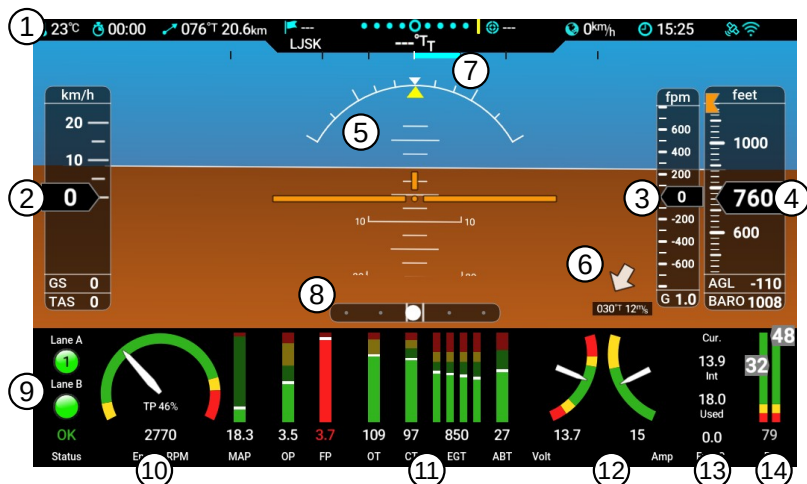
1 23°C 00:00 076°T 20.6km --- LJSK --- °T T ⊕ --- 0km/h 15:25

7

km/h
20
10
2 0

5

10 10

fpm
600
400
200
3 0
-200
-400
-600
G 1.0

feet
1000
4 760
600
AGL -110
BARO 1008

6
030°T 12m/s

GS 0
TAS 0

8

Lane A
1
Lane B
9
OK
Status

TP 46%
2770
10 En RPM

18.3 MAP
3.5 OP
3.7 FP
109 OT
97 CT
11
850 EGT
27 ABT

13.7 Volt
15 Amp
12

Cur.
13.9 Int
18.0 Used
0.0
13

48
32
79
14